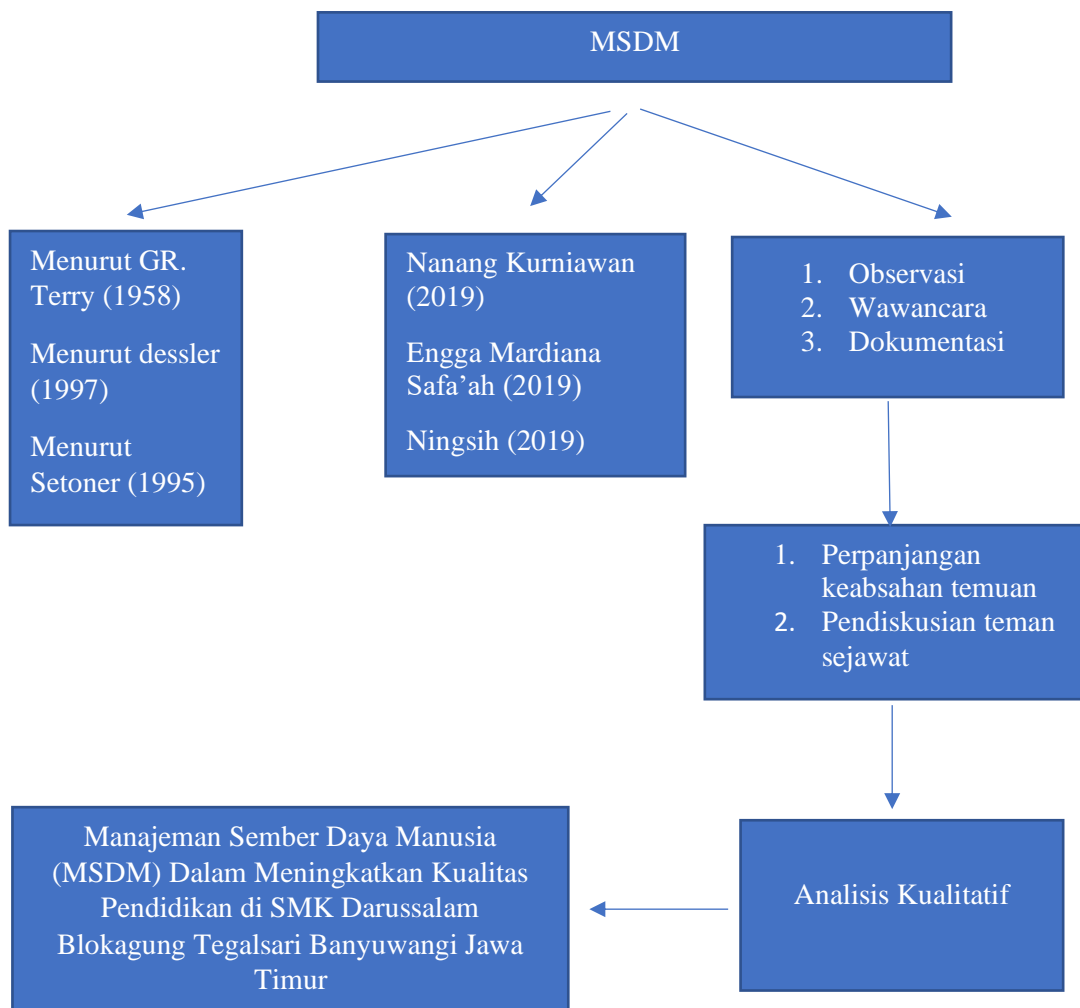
MSDM

Menurut GR. Terry (1958)

Menurut dessler (1997)

Menurut Setoner (1995)

Nanang Kurniawan (2019)

Engga Mardiana Safa'ah (2019)

Ningsih (2019)

1. Observasi
2. Wawancara
3. Dokumentasi

1. Perpanjangan keabsahan temuan
2. Pendiskusian teman sejawat

Manajeman Sember Daya Manusia (MSDM) Dalam Meningkatkan Kualitas Pendidikan di SMK Darussalam Blokagung Tegalsari Banyuwangi Jawa Timur

Analisis Kualitatif